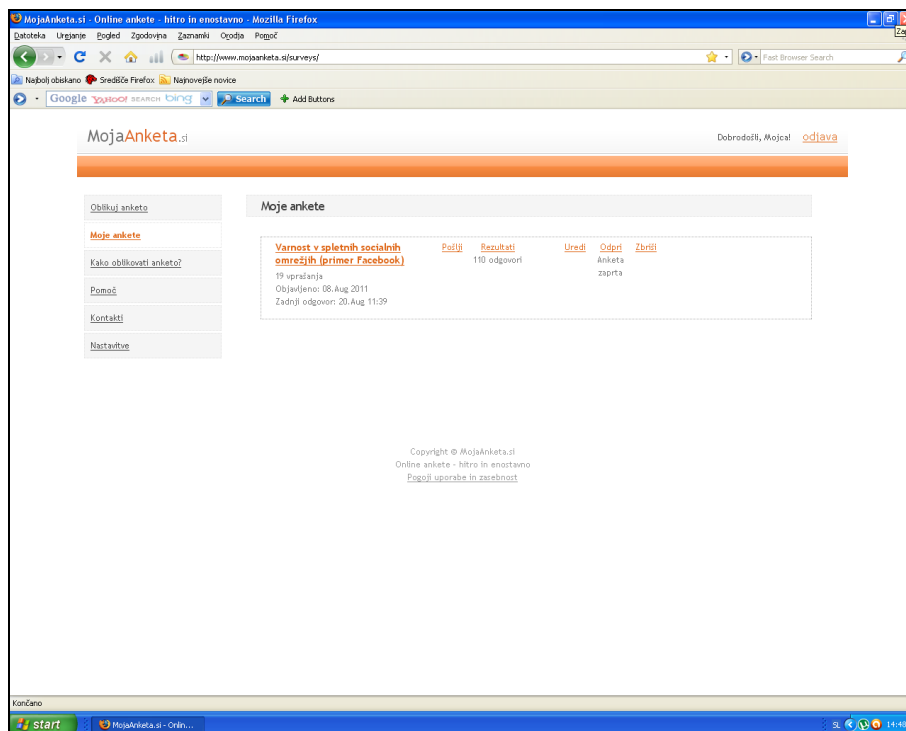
MojaAnketa.si - Online ankete - hitro in enostavno - Mozilla Firefox

Datoteka Urejanje Pogled Zgodovina Zaznamki Orodja Pomoč

http://www.mojaanketa.si/surveys/

Fast Browser Search

Najbolj obiskano Središče Firefox Najnovejše novice

Google YAHOO! SEARCH bing Search Add Buttons

MojaAnketa.si

Dobrodošli, Mojca! odjava

Oblikuj anketo

Moje ankete

Kako oblikovati anketo?

Pomoč

Kontakti

Nastavitve

Moje ankete

Varnost v spletnih socialnih omrežjih (primer Facebook)

19 vprašanja
Objavljeno: 08.Aug 2011
Zadnji odgovor: 20.Aug 11:39

Pošlji

Rezultati
110 odgovori

Uredi

Odpri
Anketa zaprta

Zbriši

Copyright © MojaAnketa.si
Online ankete - hitro in enostavno
Pogoji uporabe in zasebnost

Končano

start

MojaAnketa.si - Onlin...

SL 14:48